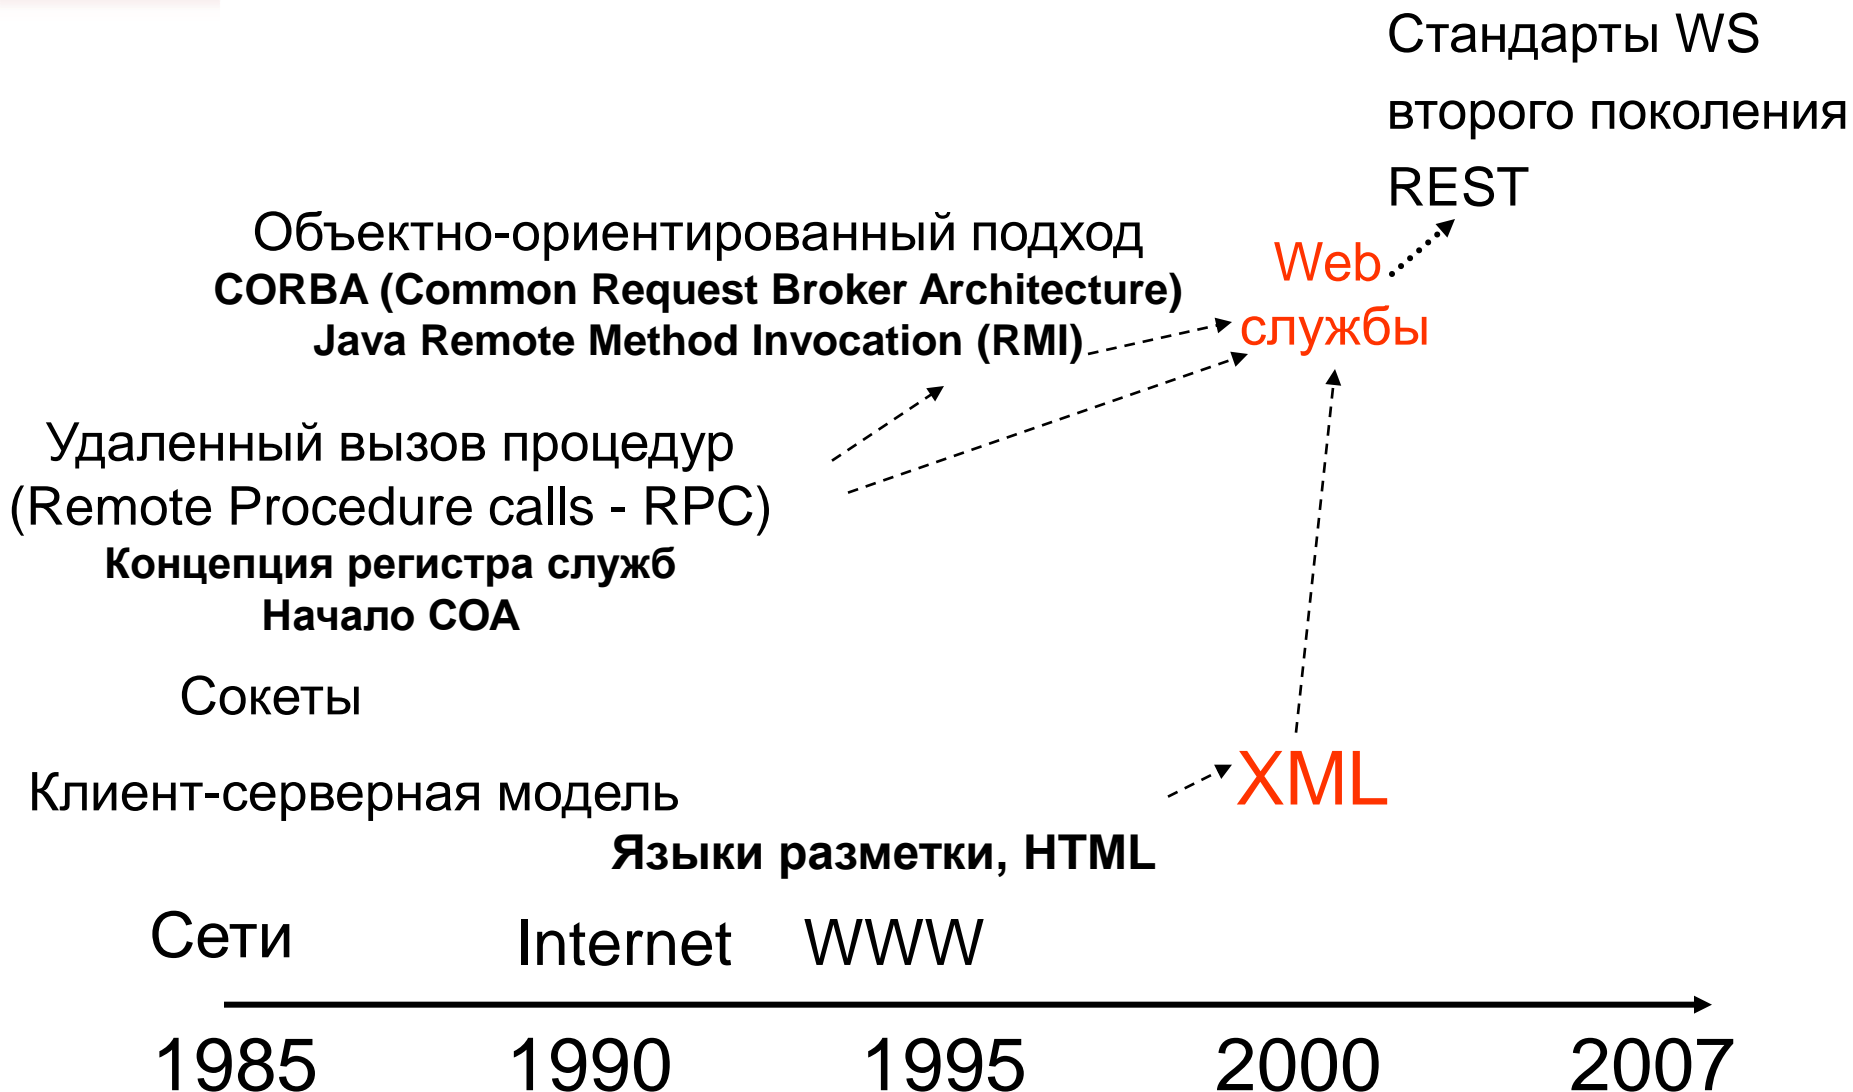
Стандарты WS второго поколения REST

Объектно-ориентированный подход
CORBA (Common Request Broker Architecture)
Java Remote Method Invocation (RMI)

Web службы

Удаленный вызов процедур (Remote Procedure calls - RPC)
Концепция регистра служб
Начало СОА

Сокеты

Клиент-серверная модель

XML

Языки разметки, HTML

Сети

Internet

WWW

1985

1990

1995

2000

2007